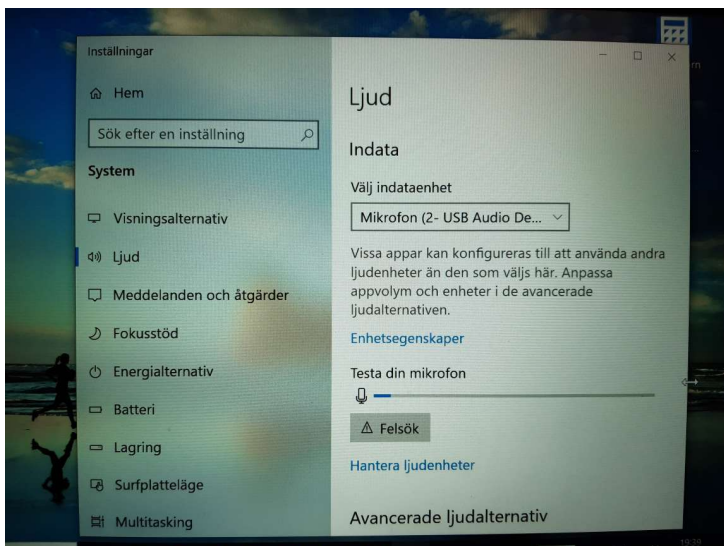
Inställningar

Hem

Sök efter en inställning

System

Visningsalternativ

Ljud

Meddelanden och åtgärder

Fokusstöd

Energialternativ

Batteri

Lagring

Surfplatteläge

Multitasking

Ljud

Indata

Välj indataenhet

Mikrofon (2- USB Audio De...

Vissa appar kan konfigureras till att använda andra ljudenheter än den som väljs här. Anpassa appvolym och enheter i de avancerade ljudalternativen.

Enhetsegenskaper

Testa din mikrofon

Felsök

Hantera ljudenheter

Avancerade ljudalternativ